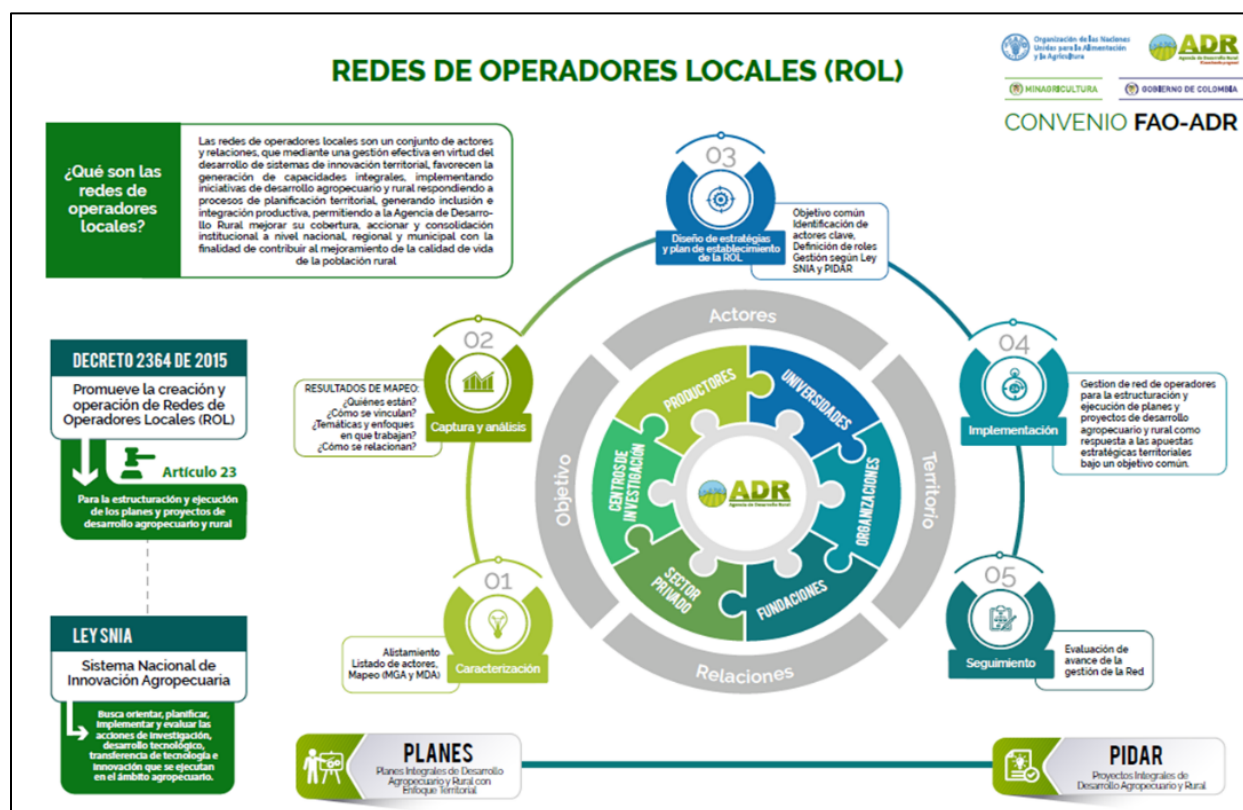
REDES DE OPERADORES LOCALES (ROL)

Organización de las Naciones Unidas para la Alimentación y la Agricultura

ADR Agencia de Desarrollo Rural

MINAGRICULTURA

GOBIERNO DE COLOMBIA

CONVENIO FAO-ADR

¿Qué son las redes de operadores locales?

Las redes de operadores locales son un conjunto de actores y relaciones, que mediante una gestión efectiva en virtud del desarrollo de sistemas de innovación territorial, favorecen la generación de capacidades integrales, implementando iniciativas de desarrollo agropecuario y rural respondiendo a procesos de planificación territorial, generando inclusión e integración productiva, permitiendo a la Agencia de Desarrollo Rural mejorar su cobertura, accionar y consolidación institucional a nivel nacional, regional y municipal con la finalidad de contribuir al mejoramiento de la calidad de vida de la población rural

DECRETO 2364 DE 2015

Promueve la creación y operación de Redes de Operadores Locales (ROL)

Artículo 23

Para la estructuración y ejecución de los planes y proyectos de desarrollo agropecuario y rural

LEY SNIA

Sistema Nacional de Innovación Agropecuaria

Busca orientar, planificar, implementar y evaluar las acciones de investigación, desarrollo tecnológico, transferencia de tecnología e innovación que se ejecutan en el ámbito agropecuario.

03

Diseño de estratégias y plan de establecimiento de la ROL

Objetivo común
Identificación de actores clave.
Definición de roles
Gestión según Ley SNIA y PIDAR

02

Captura y análisis

RESULTADOS DE MAPEO:
¿Quiénes están?
¿Cómo se vinculan?
¿Temáticas y enfoques en que trabajan?
¿Cómo se relacionan?

04

Implementación

Gestion de red de operadores para la estructuración y ejecución de planes y proyectos de desarrollo agropecuario y rural como respuesta a las apuestas estratégicas territoriales bajo un objetivo común.

01

Caracterización

Alistamiento
Listado de actores,
Mapeo (MGA y MDA)

05

Seguimiento

Evaluación de avance de la gestión de la Red

Actores

Territorio

Relaciones

Objetivo

PRODUCTORES

UNIVERSIDADES

ORGANIZACIONES

FUNDACIONES

SECTOR PRIVADO

CENTROS DE INVESTIGACIÓN

ADR Agencia de Desarrollo Rural

PLANES

Planes Integrales de Desarrollo Agropecuario y Rural con Enfoque Territorial

PIDAR

Proyectos Integrales de Desarrollo Agropecuario y Rural